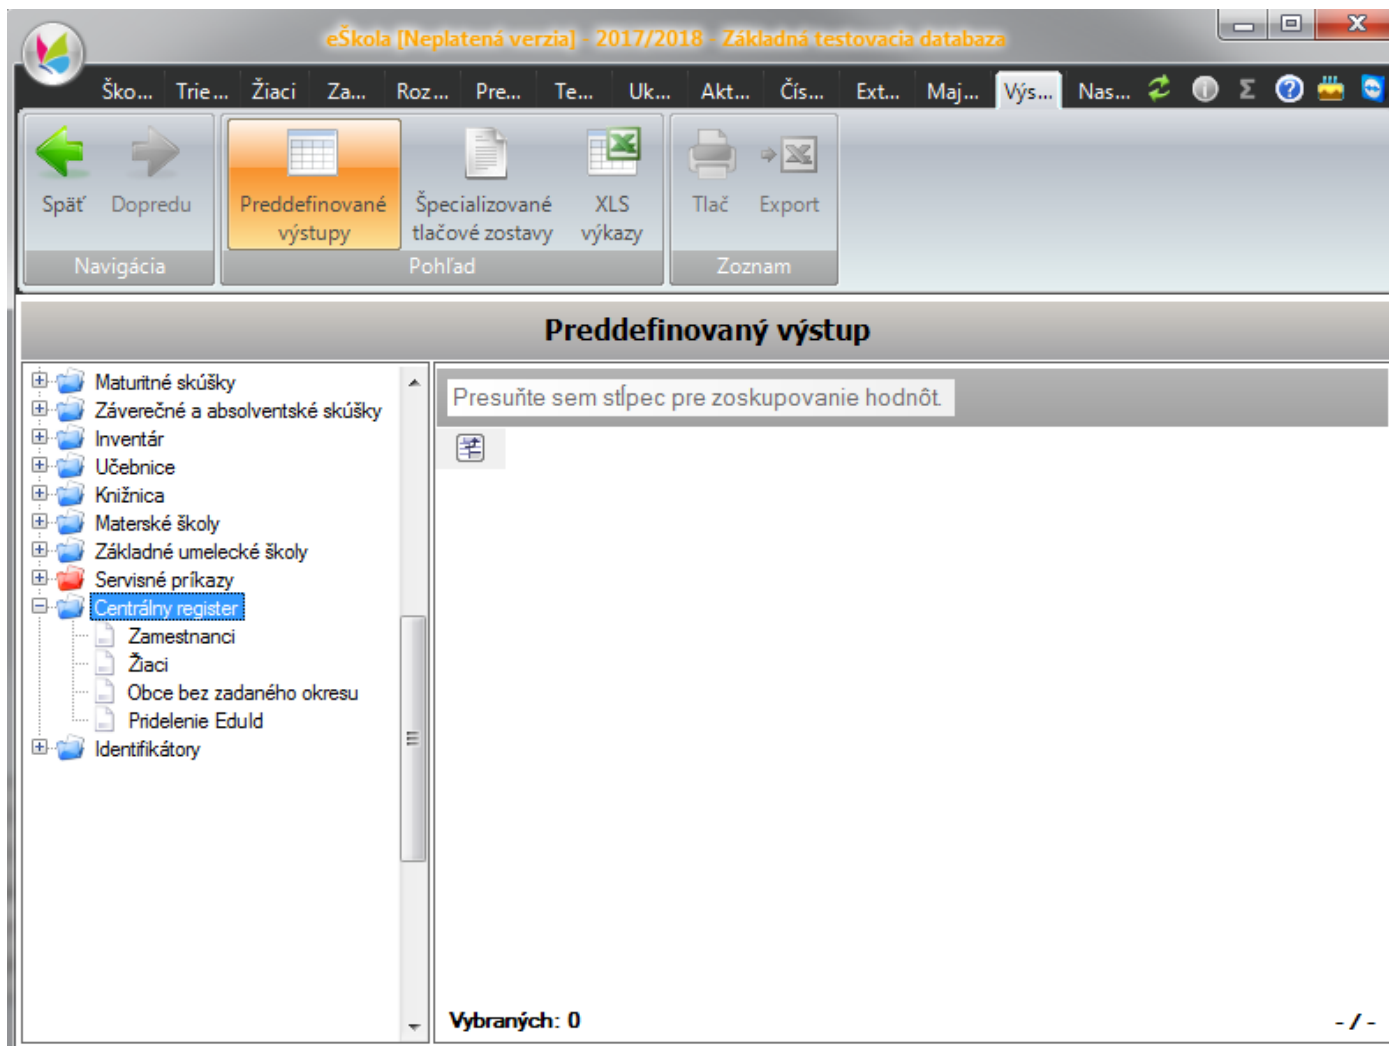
eŠkola [Neplatená verzia] - 2017/2018 - Základná testovacia databaza

Ško... Trie... Žiaci Za... Roz... Pre... Te... Uk... Akt... Čís... Ext... Maj... Výs... Nas...

Späť Dopredu
Navigácia

Preddefinované výstupy
Špecializované tlačové zostavy
XLS výkazy
Pohľad

Tlač Export
Zoznam

Preddefinovaný výstup

Maturitné skúšky
Záverečné a absolventské skúšky
Inventár
Učebnice
Knižnica
Materské školy
Základné umelecké školy
Servisné príkazy
Centrálny register
Zamestnanci
Žiaci
Obce bez zadaného okresu
Pridelenie EduId
Identifikátory

Presuňte sem stĺpec pre zoskupovanie hodnôt

Vybraných: 0

- / -